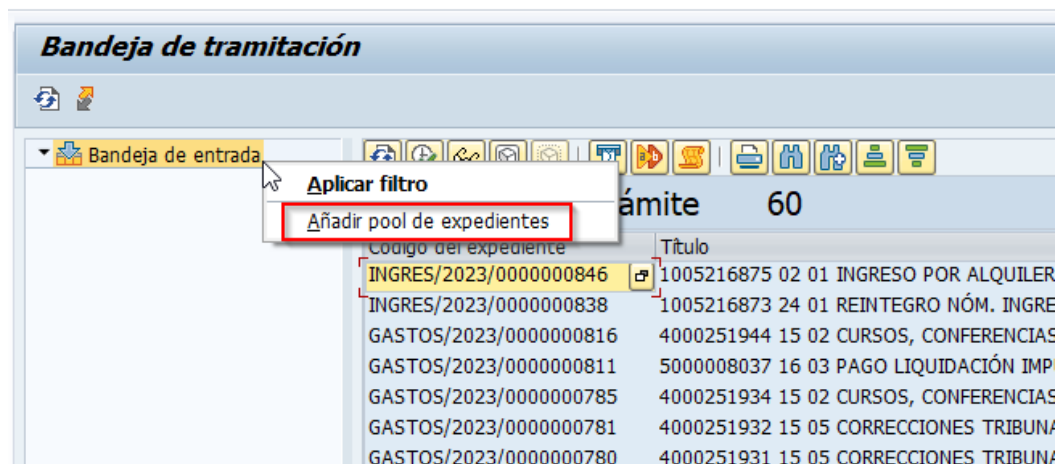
Bandeja de tramitación

Bandeja de entrada

Aplicar filtro

Añadir pool de expedientes

ámite 60

| Código del expediente | Título |
|---|---|
| INGRES/2023/0000000846 | 1005216875 02 01 INGRESO POR ALQUILER |
| INGRES/2023/0000000838 | 1005216873 24 01 REINTEGRO NÓM. INGRE |
| GASTOS/2023/0000000816 | 4000251944 15 02 CURSOS, CONFERENCIAS |
| GASTOS/2023/0000000811 | 5000008037 16 03 PAGO LIQUIDACIÓN IMPU |
| GASTOS/2023/0000000785 | 4000251934 15 02 CURSOS, CONFERENCIAS |
| GASTOS/2023/0000000781 | 4000251932 15 05 CORRECCIONES TRIBUNA |
| GASTOS/2023/0000000780 | 4000251931 15 05 CORRECCIONES TRIBUNA |